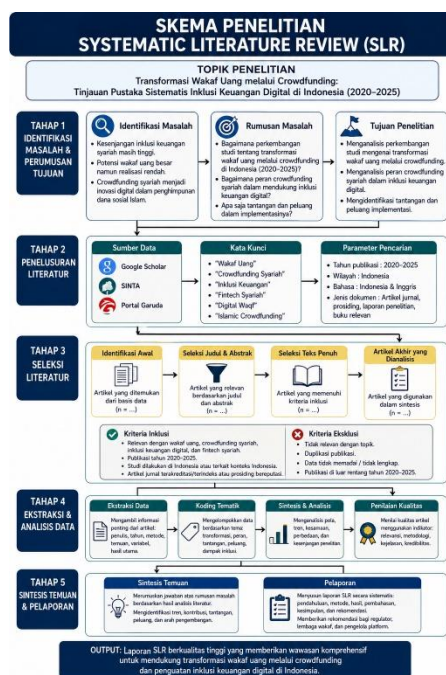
SKEMA PENELITIAN
SYSTEMATIC LITERATURE REVIEW (SLR)

TOPIK PENELITIAN
Transformasi Wakaf Uang melalui Crowdfunding:
Tinjauan Pustaka Sistematis Inklusi Keuangan Digital di Indonesia (2020–2025)

TAHAP 1
IDENTIFIKASI MASALAH & PERUMUSAN TUJUAN

Identifikasi Masalah
• Kesenjangan inklusi keuangan syariah masih tinggi.
• Potensi wakaf uang besar namun realisasi rendah.
• Crowdfunding syariah menjadi inovasi digital dalam penghimpunan dana sosial Islam.

Rumusan Masalah
• Bagaimana perkembangan studi tentang transformasi wakaf uang melalui crowdfunding di Indonesia (2020–2025)?
• Bagaimana peran crowdfunding dalam mendukung inklusi keuangan digital?
• Apa saja tantangan dan peluang dalam implementasinya?

Tujuan Penelitian
• Menganalisis perkembangan studi mengenai transformasi wakaf uang melalui crowdfunding.
• Menganalisis peran crowdfunding syariah dalam inklusi keuangan digital.
• Mengidentifikasi tantangan dan peluang implementasi.

TAHAP 2
PENELUSURAN LITERATUR

Sumber Data
Google Scholar
SINTA
Portal Garuda

Kata Kunci
"Wakaf Uang"
"Crowdfunding Syariah"
"Inklusi Keuangan"
"Fintech Syariah"
"Digital Waqf"
"Islamic Crowdfunding"

Parameter Pencarian
• Tahun publikasi : 2020–2025
• Wilayah : Indonesia
• Bahasa : Indonesia & Inggris
• Jenis dokumen : Artikel jurnal, prosiding, laporan penelitian, buku relevan

TAHAP 3
SELEKSI LITERATUR

Identifikasi Awal
Artikel yang ditemukan dari basis data
(n = ... )

Seleksi Judul & Abstrak
Artikel yang relevan berdasarkan judul dan abstrak
(n = ... )

Seleksi Teks Penuh
Artikel yang memenuhi kriteria inklusi
(n = ... )

Artikel Akhir yang Dianalisis
Artikel yang digunakan dalam sintesis
(n = ... )

Kriteria Inklusi
• Relevan dengan wakaf uang, crowdfunding syariah, inklusi keuangan digital, dan fintech syariah.
• Publikasi tahun 2020–2025.
• Studi dilakukan di Indonesia atau terkait konteks Indonesia.
• Artikel jurnal terakreditasi/terindeks atau prosiding bereputasi.

Kriteria Eksklusi
• Tidak relevan dengan topik.
• Duplikasi publikasi.
• Data tidak memadai / tidak lengkap.
• Publikasi di luar rentang tahun 2020–2025.

TAHAP 4
EKSTRAKSI & ANALISIS DATA

Ekstraksi Data
Mengambil informasi penting dari artikel: penulis, tahun, metode, temuan, variabel, hasil utama.

Koding Tematik
Mengelompokkan data berdasarkan tema: transformasi, peran, tantangan, peluang, dampak inklusi.

Sintesis & Analisis
Menganalisis pola, tren, kesamaan, perbedaan, dan kesenjangan penelitian.

Penilaian Kualitas
Menilai kualitas artikel menggunakan indikator: relevansi, metodologi, kejelasan, kredibilitas.

TAHAP 5
SINTESIS TEMUAN & PELAPORAN

Sintesis Temuan
• Merumuskan jawaban atas rumusan masalah berdasarkan hasil analisis literatur.
• Mengidentifikasi tren, kontribusi, tantangan, peluang, dan arah pengembangan.

Pelaporan
• Menyusun laporan SLR secara sistematis: pendahuluan, metode, hasil, pembahasan, kesimpulan, dan rekomendasi.
• Memberikan rekomendasi bagi regulator, lembaga wakaf, dan pengelola platform.

OUTPUT: Laporan SLR berkualitas tinggi yang memberikan wawasan komprehensif untuk mendukung transformasi wakaf uang melalui crowdfunding dan penguatan inklusi keuangan digital di Indonesia.